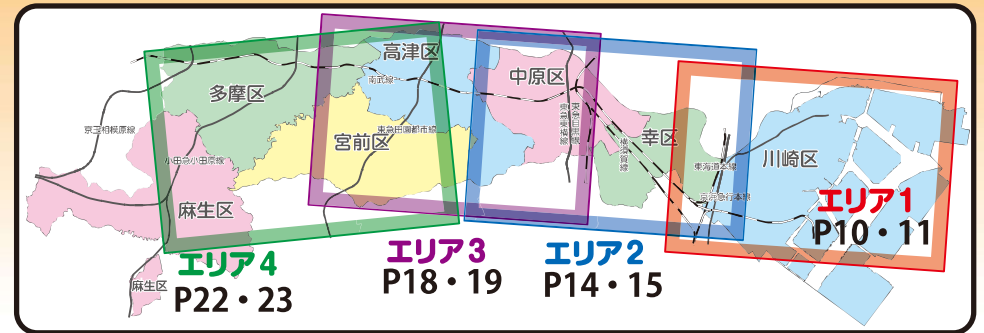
高津区
多摩区
中原区
南武線
京王相模原線
宮前区
東急田園都市線
東急東横線
横須賀線
幸区
小田急小田原線
東海道本線
川崎区
京急本線
麻生区
エリア1
P10・11
エリア4
P22・23
エリア3
P18・19
エリア2
P14・15
麻生区